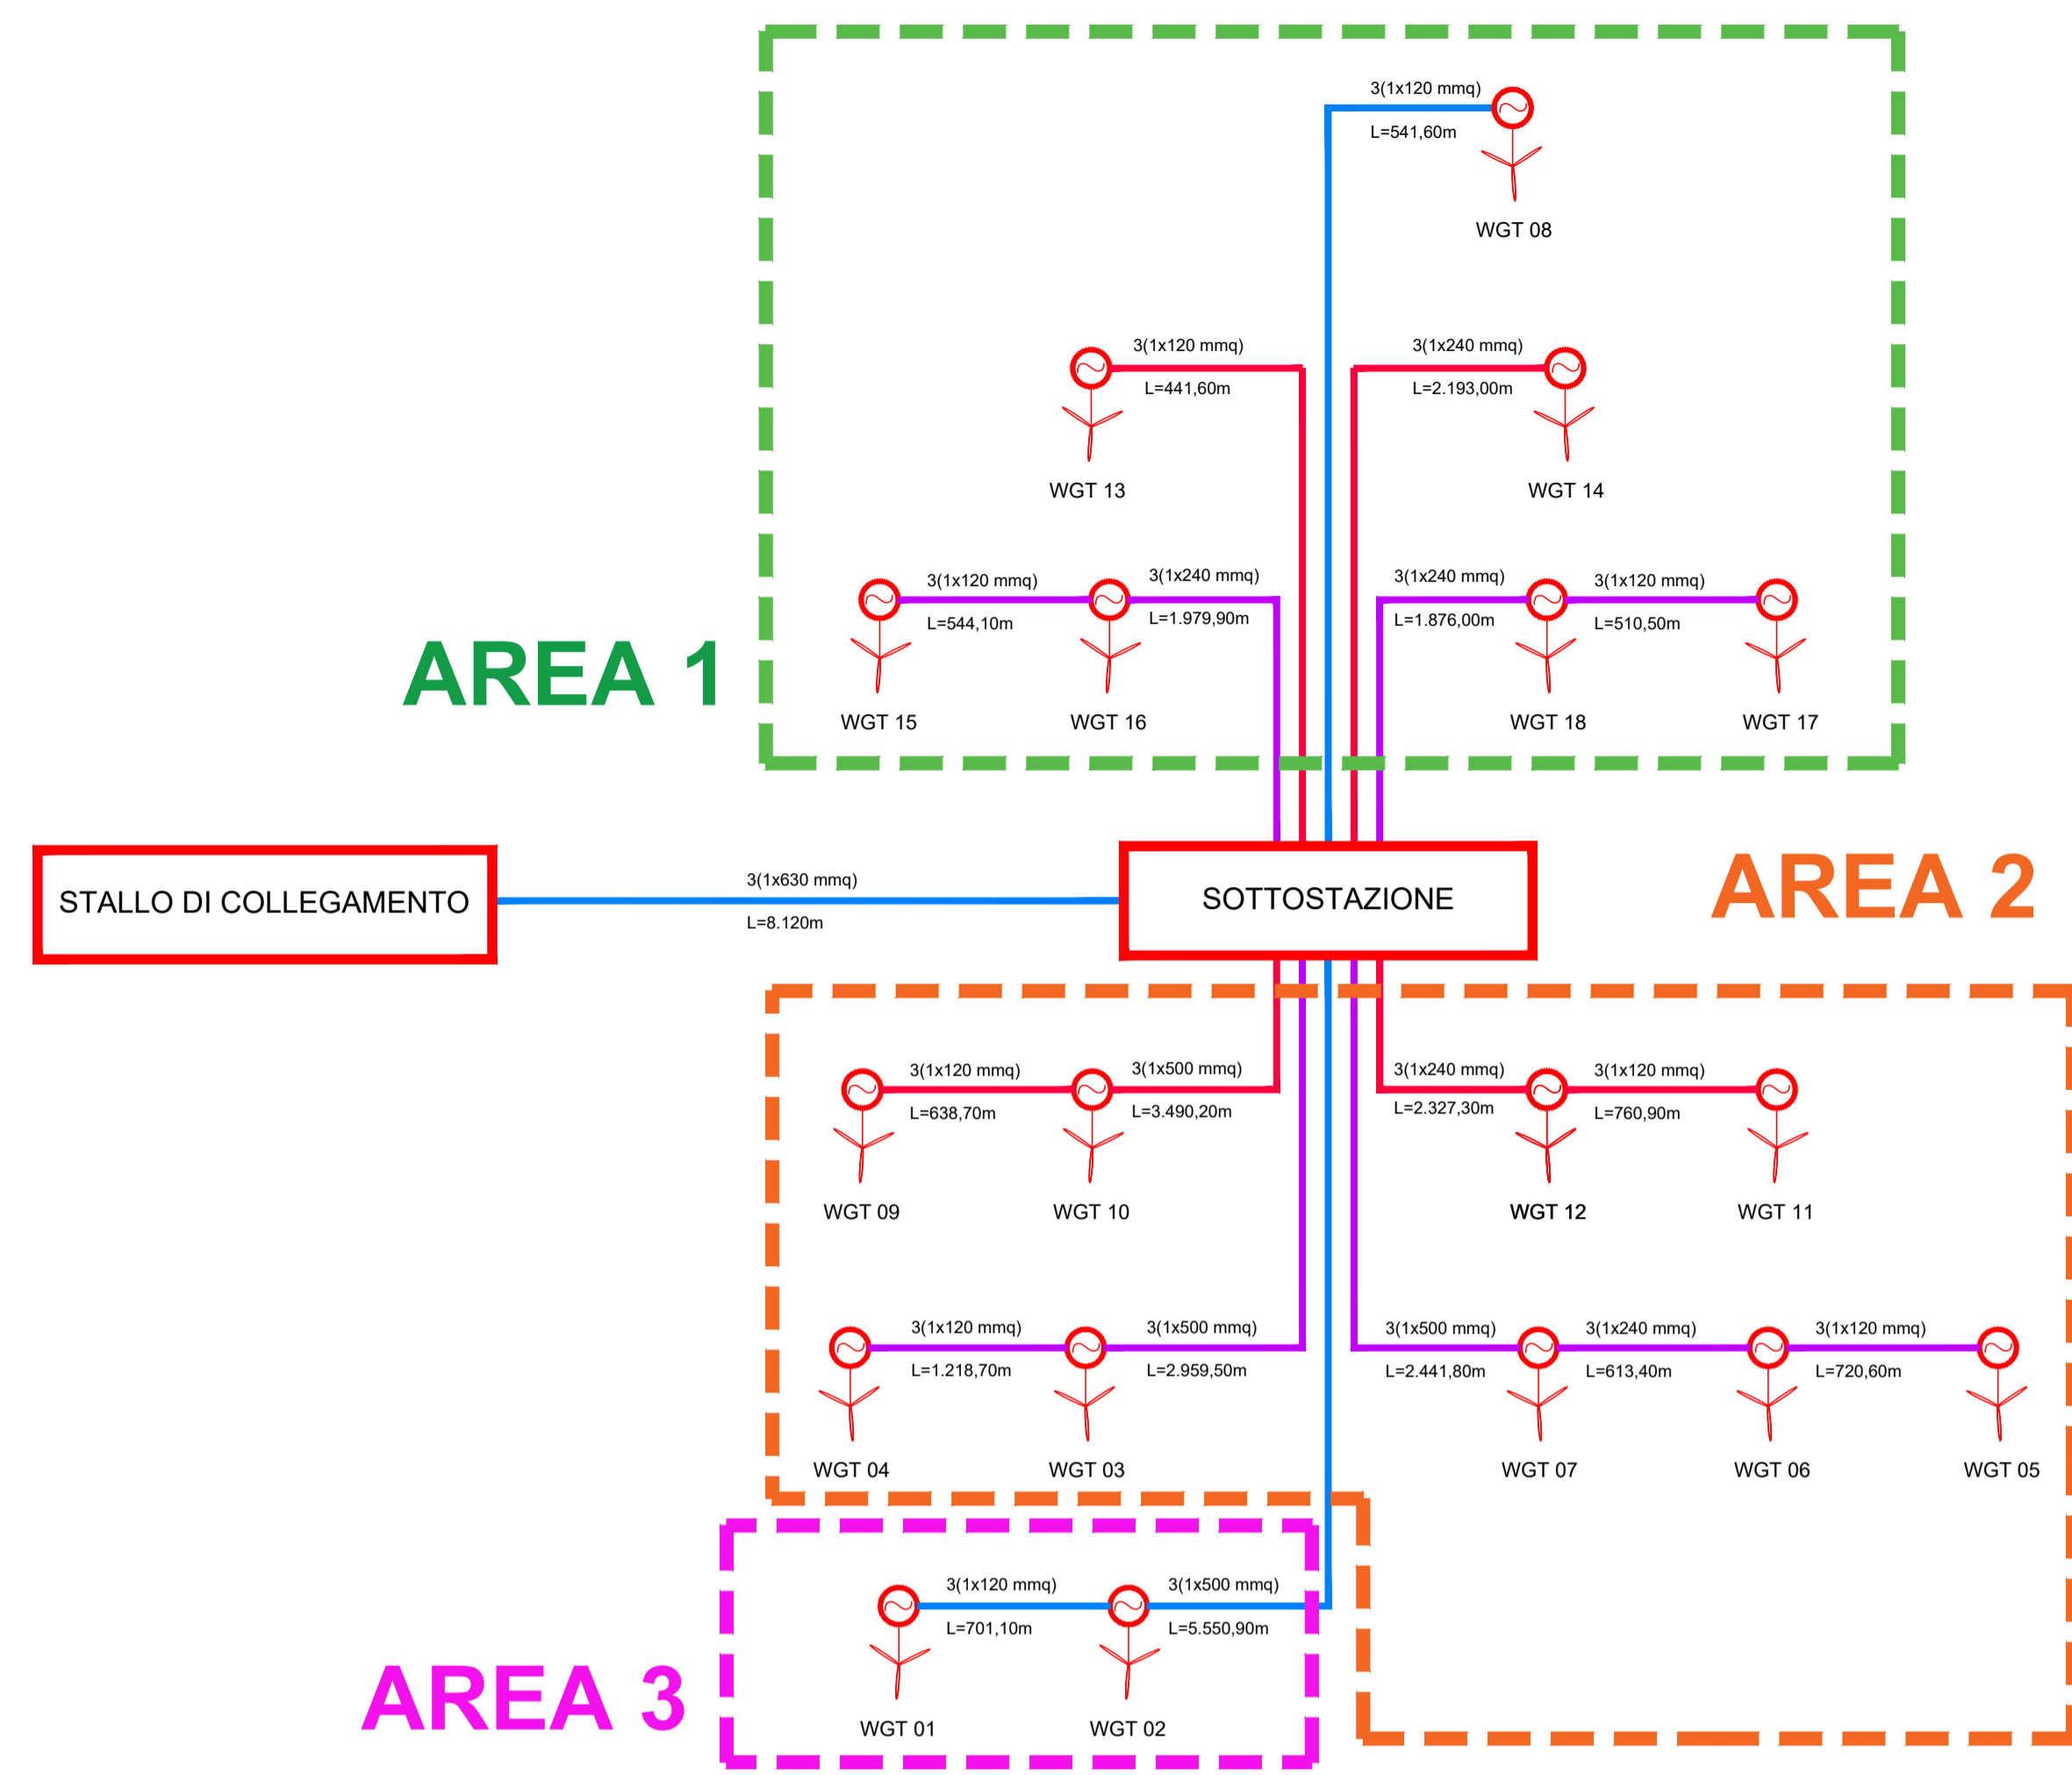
3(1x120 mmq)
L=541,60m
WGT 08

3(1x120 mmq)
L=441,60m
WGT 13

3(1x240 mmq)
L=2.193,00m
WGT 14

3(1x120 mmq)
L=544,10m
3(1x240 mmq)
L=1.979,90m
3(1x240 mmq)
L=1.876,00m
3(1x120 mmq)
L=510,50m

AREA 1

WGT 15
WGT 16
WGT 18
WGT 17

STALLO DI COLLEGAMENTO
3(1x630 mmq)
L=8.120m
SOTTOSTAZIONE
AREA 2

3(1x120 mmq)
L=638,70m
3(1x500 mmq)
L=3.490,20m
3(1x240 mmq)
L=2.327,30m
3(1x120 mmq)
L=760,90m

WGT 09
WGT 10
WGT 12
WGT 11

3(1x120 mmq)
L=1.218,70m
3(1x500 mmq)
L=2.959,50m
3(1x500 mmq)
L=2.441,80m
3(1x240 mmq)
L=613,40m
3(1x120 mmq)
L=720,60m

WGT 04
WGT 03
WGT 07
WGT 06
WGT 05

3(1x120 mmq)
L=701,10m
3(1x500 mmq)
L=5.550,90m

AREA 3

WGT 01
WGT 02